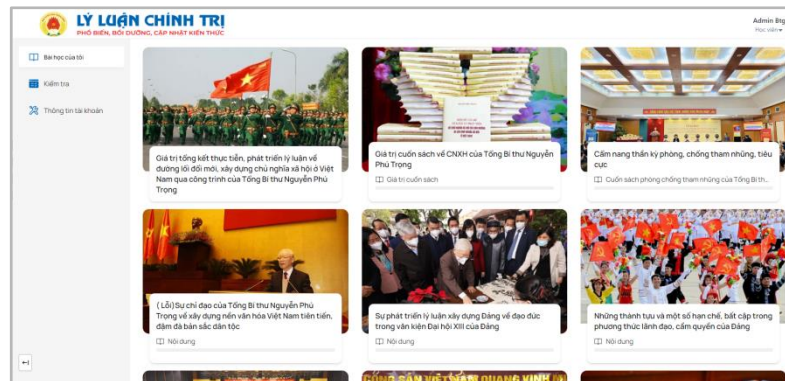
LÝ LUẬN CHÍNH TRỊ
PHỔ BIẾN, BỒI DƯỠNG, CẬP NHẬT KIẾN THỨC

Admin Bg
Học viên

Bài học của tôi
Kiểm tra
Thông tin tài khoản

Giá trị tổng kết thực tiễn, phát triển lý luận về đường lối đổi mới, xây dựng chủ nghĩa xã hội ở Việt Nam qua công trình của Tổng Bí thư Nguyễn Phú Trọng

Giá trị cuốn sách về CNXH của Tổng Bí thư Nguyễn Phú Trọng
Giá trị cuốn sách

Cẩm nang thần kỳ phòng, chống tham nhũng, tiêu cực
Cuốn sách phòng chống tham nhũng của Tổng Bí thư

( Lỗi) Sự chỉ đạo của Tổng Bí thư Nguyễn Phú Trọng về xây dựng nền văn hóa Việt Nam tiên tiến, đậm đà bản sắc dân tộc
Nội dung

Sự phát triển lý luận xây dựng Đảng về đạo đức trong văn kiện Đại hội XIII của Đảng
Nội dung

Những thành tựu và một số hạn chế, bất cập trong phương thức lãnh đạo, cầm quyền của Đảng
Nội dung